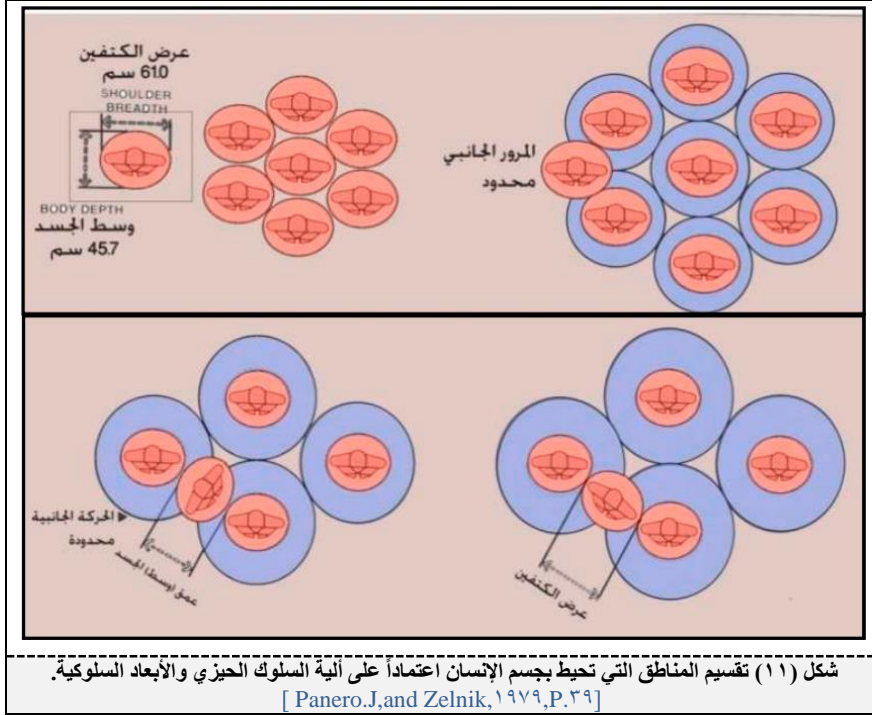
عرض الكتفين
61.0 سم
SHOULDER BREADTH
BODY DEPTH
وسط الجسد
45.7 سم

المرور الجانبي
محدود

الحركة الجانبية
محدودة
عمق (وسط) الجسد

عرض الكتفين

شكل (١١) تقسيم المناطق التي تحيط بجسم الإنسان اعتماداً على ألية السلوك الحيزي والأبعاد السلوكية.
[ Panero.J,and Zelnik,١٩٧٩,P.٣٩]